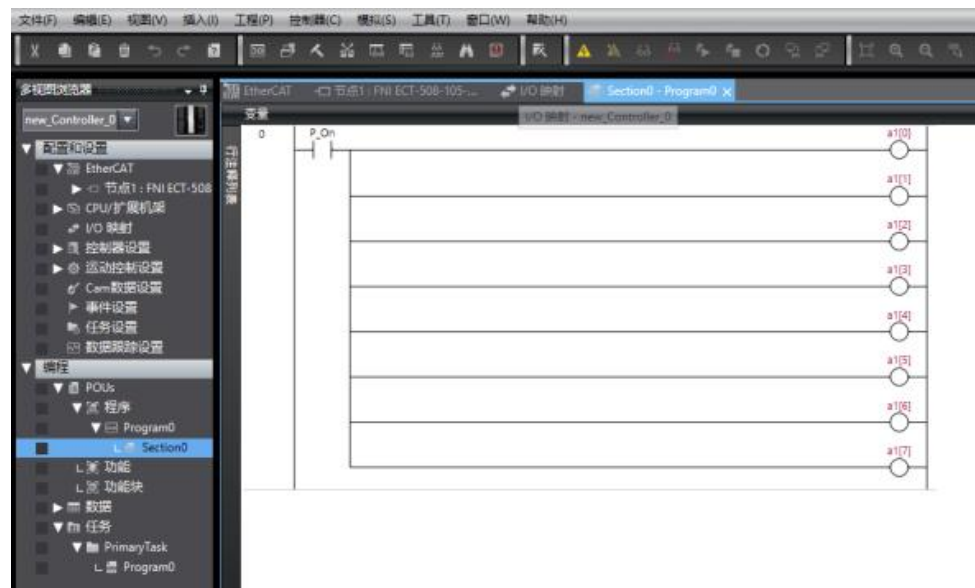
文件(F) 编辑(E) 视图(V) 插入(I) 工程(P) 控制器(C) 模拟(S) 工具(T) 窗口(W) 帮助(H)

多视图浏览器

new_Controller_0

▼ 配置和设置
▼ EtherCAT
▶ 节点1 : FNI ECT-508
▶ CPU/扩展机架
I/O 映射
▶ 控制器设置
▶ 运动控制设置
Cam数据设置
▶ 事件设置
任务设置
数据跟踪设置
▼ 编程
▼ POUs
▼ 程序
▼ Program0
Section0
功能
功能块
▶ 数据
▼ 任务
▼ PrimaryTask
Program0

EtherCAT | 节点1 : FNI ECT-508-105-... | I/O 映射 | Section0 - Program0 ×

变量

I/O 映射 - new_Controller_0

0

P_On

a1[0]
a1[1]
a1[2]
a1[3]
a1[4]
a1[5]
a1[6]
a1[7]